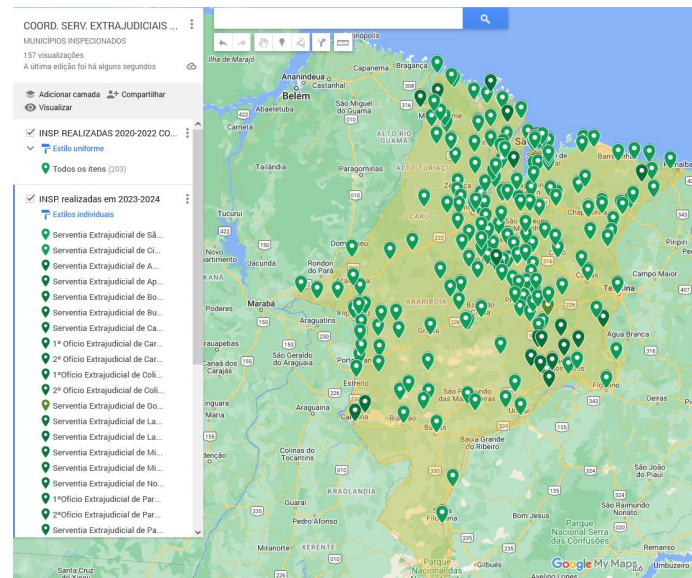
COORD. SERV. EXTRAJUDICIAIS ...
MUNICÍPIOS INSPECIONADOS
157 visualizações
A última edição foi há alguns segundos

Adicionar camada
Compartilhar
Visualizar

INSP. REALIZADAS 2020-2022 CO...
Estilo uniforme
Todos os itens (203)

INSP. realizadas em 2023-2024
Estilos individuais
Serventia Extrajudicial de Sã...
Serventia Extrajudicial de Ci...
Serventia Extrajudicial de A...
Serventia Extrajudicial de Ap...
Serventia Extrajudicial de Bo...
Serventia Extrajudicial de Bu...
Serventia Extrajudicial de Ca...
1º Ofício Extrajudicial de Car...
2º Ofício Extrajudicial de Car...
1ºOfício Extrajudicial de Coli...
2º Ofício Extrajudicial de Coli...
Serventia Extrajudicial de Go...
Serventia Extrajudicial de La...
Serventia Extrajudicial de La...
Serventia Extrajudicial de Mi...
Serventia Extrajudicial de Mi...
Serventia Extrajudicial de No...
1ºOfício Extrajudicial de Par...
2ºOfício Extrajudicial de Par...
Serventia Extrajudicial de Pa...

Belém
Ananindeua
Castanhal
Ilha de Marajó
São Miguel do Guamá
Cametá
Paragominas
ALTO RIO GUAMÁ
ALTO TURIAÇU
Tucuruí
CARU
Novo Repartimento
Pontão do Pará
Marabá
ARARIBOIA
Araguatins
Imperatriz
Redenção
São Geraldo do Araguaia
Araguaína
Carolina
Balsas
Xinguara
São Félix do Xingu
Bacia Grande do Ribeirão
Chapadinha
Barreirinhas
Teresina
Campo Maior
Água Branca
Floriano
São João do Piauí
KRAOLANDIA
Miranorte
XERENTE
Parque Nacional das Nascentes do Rio Parnaíba
Filadélfia
Parque Nacional da Serra das Confusões
Google My Maps